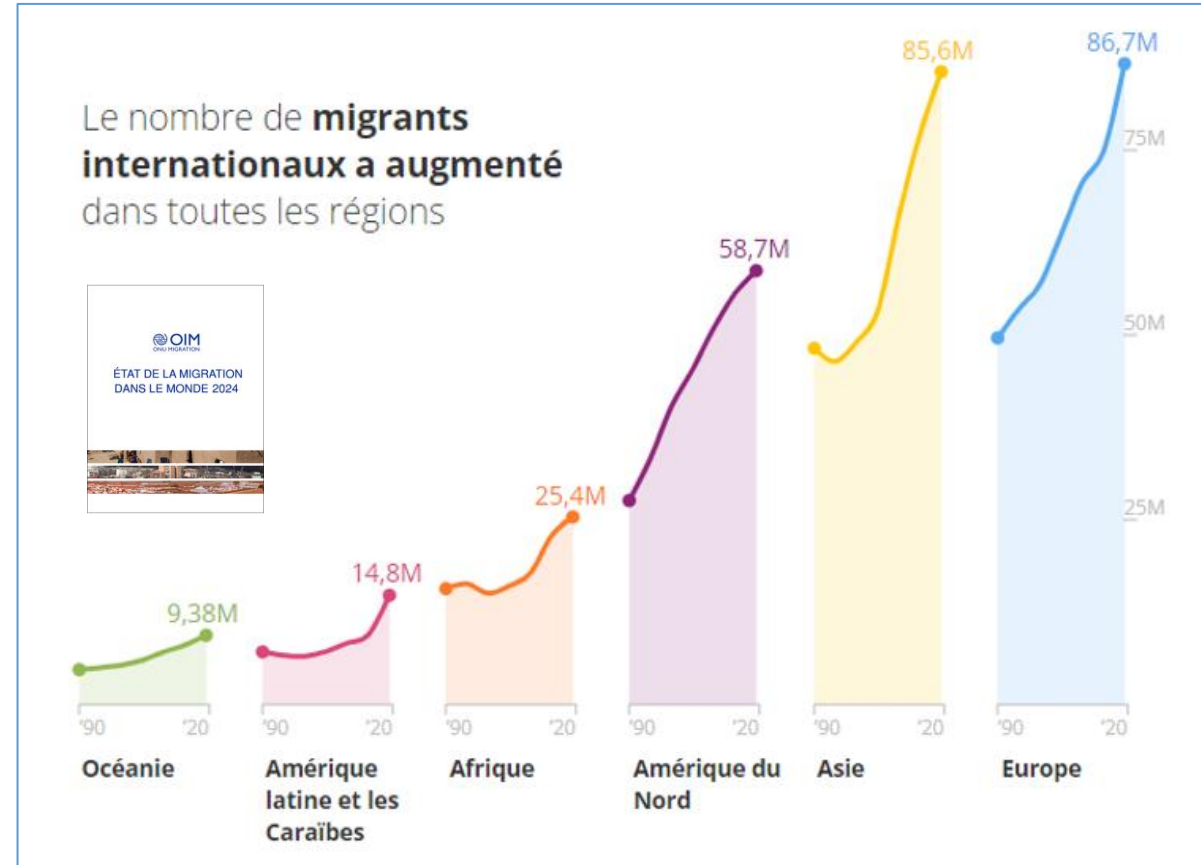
Le nombre de **migrants internationaux a augmenté** dans toutes les régions

OIM
ONU MIGRATION
ÉTAT DE LA MIGRATION DANS LE MONDE 2024

9,38M
14,8M
25,4M
58,7M
85,6M
86,7M

75M
50M
25M

'90 '20
Océanie

'90 '20
Amérique latine et les Caraïbes

'90 '20
Afrique

'90 '20
Amérique du Nord

'90 '20
Asie

'90 '20
Europe